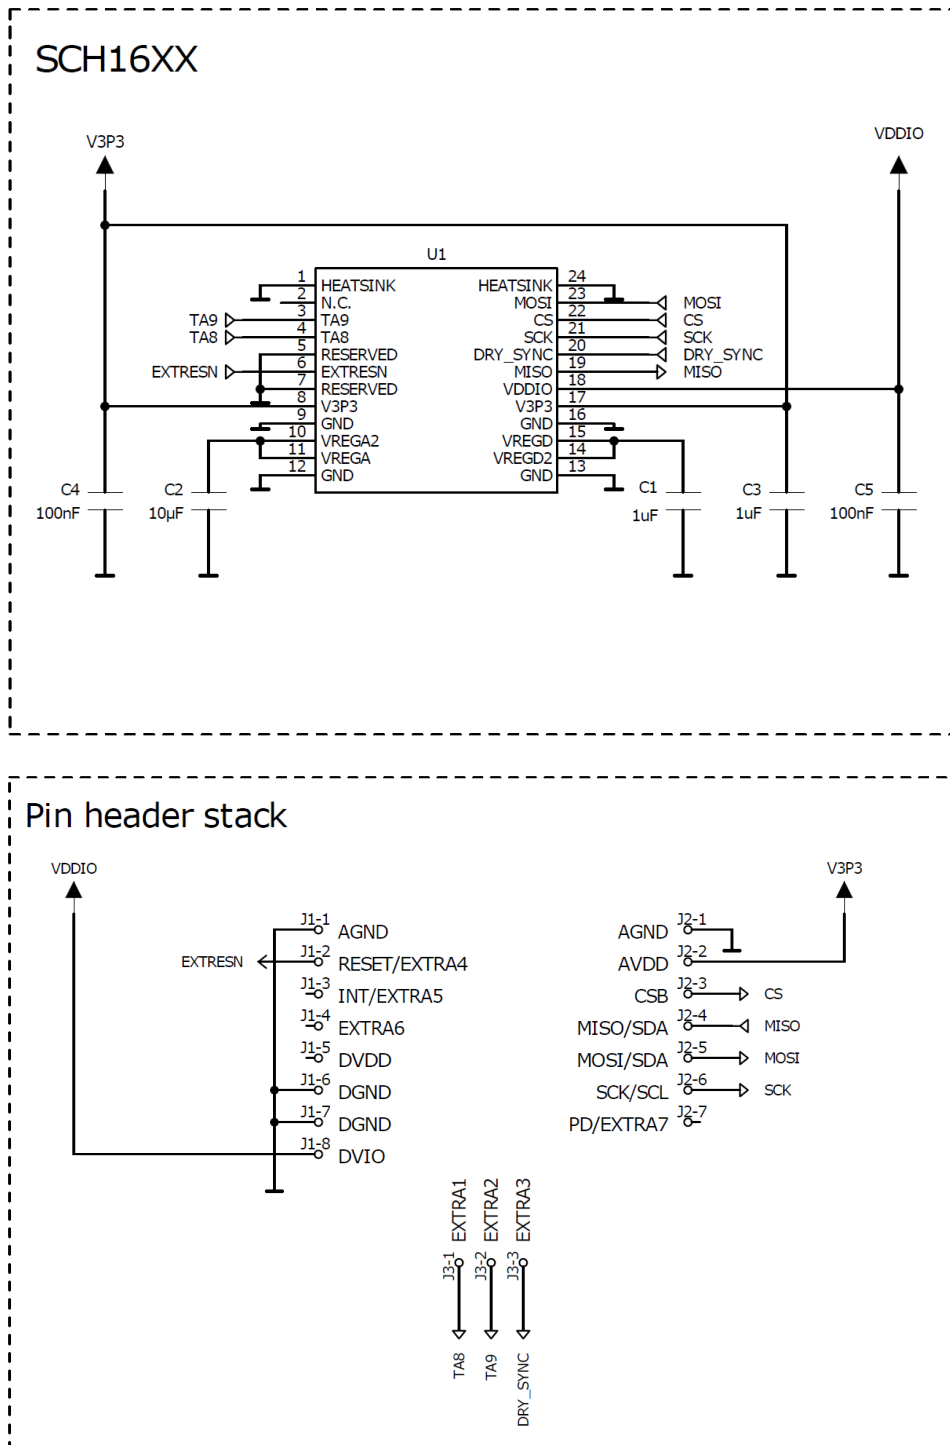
SCH16XX

V3P3

VDDIO

U1

| Pin | Left | Right | Pin |
|---|---|---|---|
| 1 | HEATSINK | HEATSINK | 24 |
| 2 | N.C. | MOSI | 23 |
| 3 | TA9 | CS | 22 |
| 4 | TA8 | SCK | 21 |
| 5 | RESERVED | DRY_SYNC | 20 |
| 6 | EXTRESN | MISO | 19 |
| 7 | RESERVED | VDDIO | 18 |
| 8 | V3P3 | V3P3 | 17 |
| 9 | GND | GND | 16 |
| 10 | VREGA2 | VREGD | 15 |
| 11 | VREGA | VREGD2 | 14 |
| 12 | GND | GND | 13 |

TA9
TA8
EXTRESN

MOSI
CS
SCK
DRY_SYNC
MISO

C4 100nF
C2 10µF
C1 1uF
C3 1uF
C5 100nF

Pin header stack

VDDIO

V3P3

EXTRESN

J1-1 AGND
J1-2 RESET/EXTRA4
J1-3 INT/EXTRA5
J1-4 EXTRA6
J1-5 DVDD
J1-6 DGND
J1-7 DGND
J1-8 DVIO

AGND J2-1
AVDD J2-2
CSB J2-3 CS
MISO/SDA J2-4 MISO
MOSI/SDA J2-5 MOSI
SCK/SCL J2-6 SCK
PD/EXTRA7 J2-7

EXTRA1 J3-1 TA8
EXTRA2 J3-2 TA9
EXTRA3 J3-3 DRY_SYNC